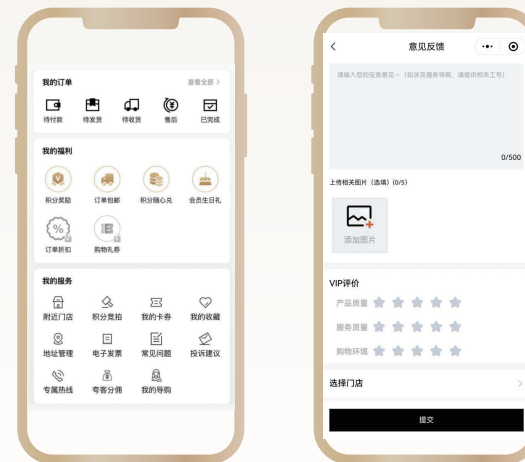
我的订单
查看全部 >
待付款
待发货
待收货
售后
已完成

我的福利
积分奖励
订单包邮
积分随心兑
会员生日礼
订单折扣
购物礼券

我的服务
附近门店
积分竞拍
我的卡券
我的收藏
地址管理
电子发票
常见问题
投诉建议
专属热线
弯客分佣
我的导购

<
意见反馈
请输入您的宝贵意见~（如涉及服务导购，请提供相关工号）
0/500
上传相关图片（选填）(0/5)
添加图片
VIP评价
产品质量
服务质量
购物环境
选择门店
>
提交